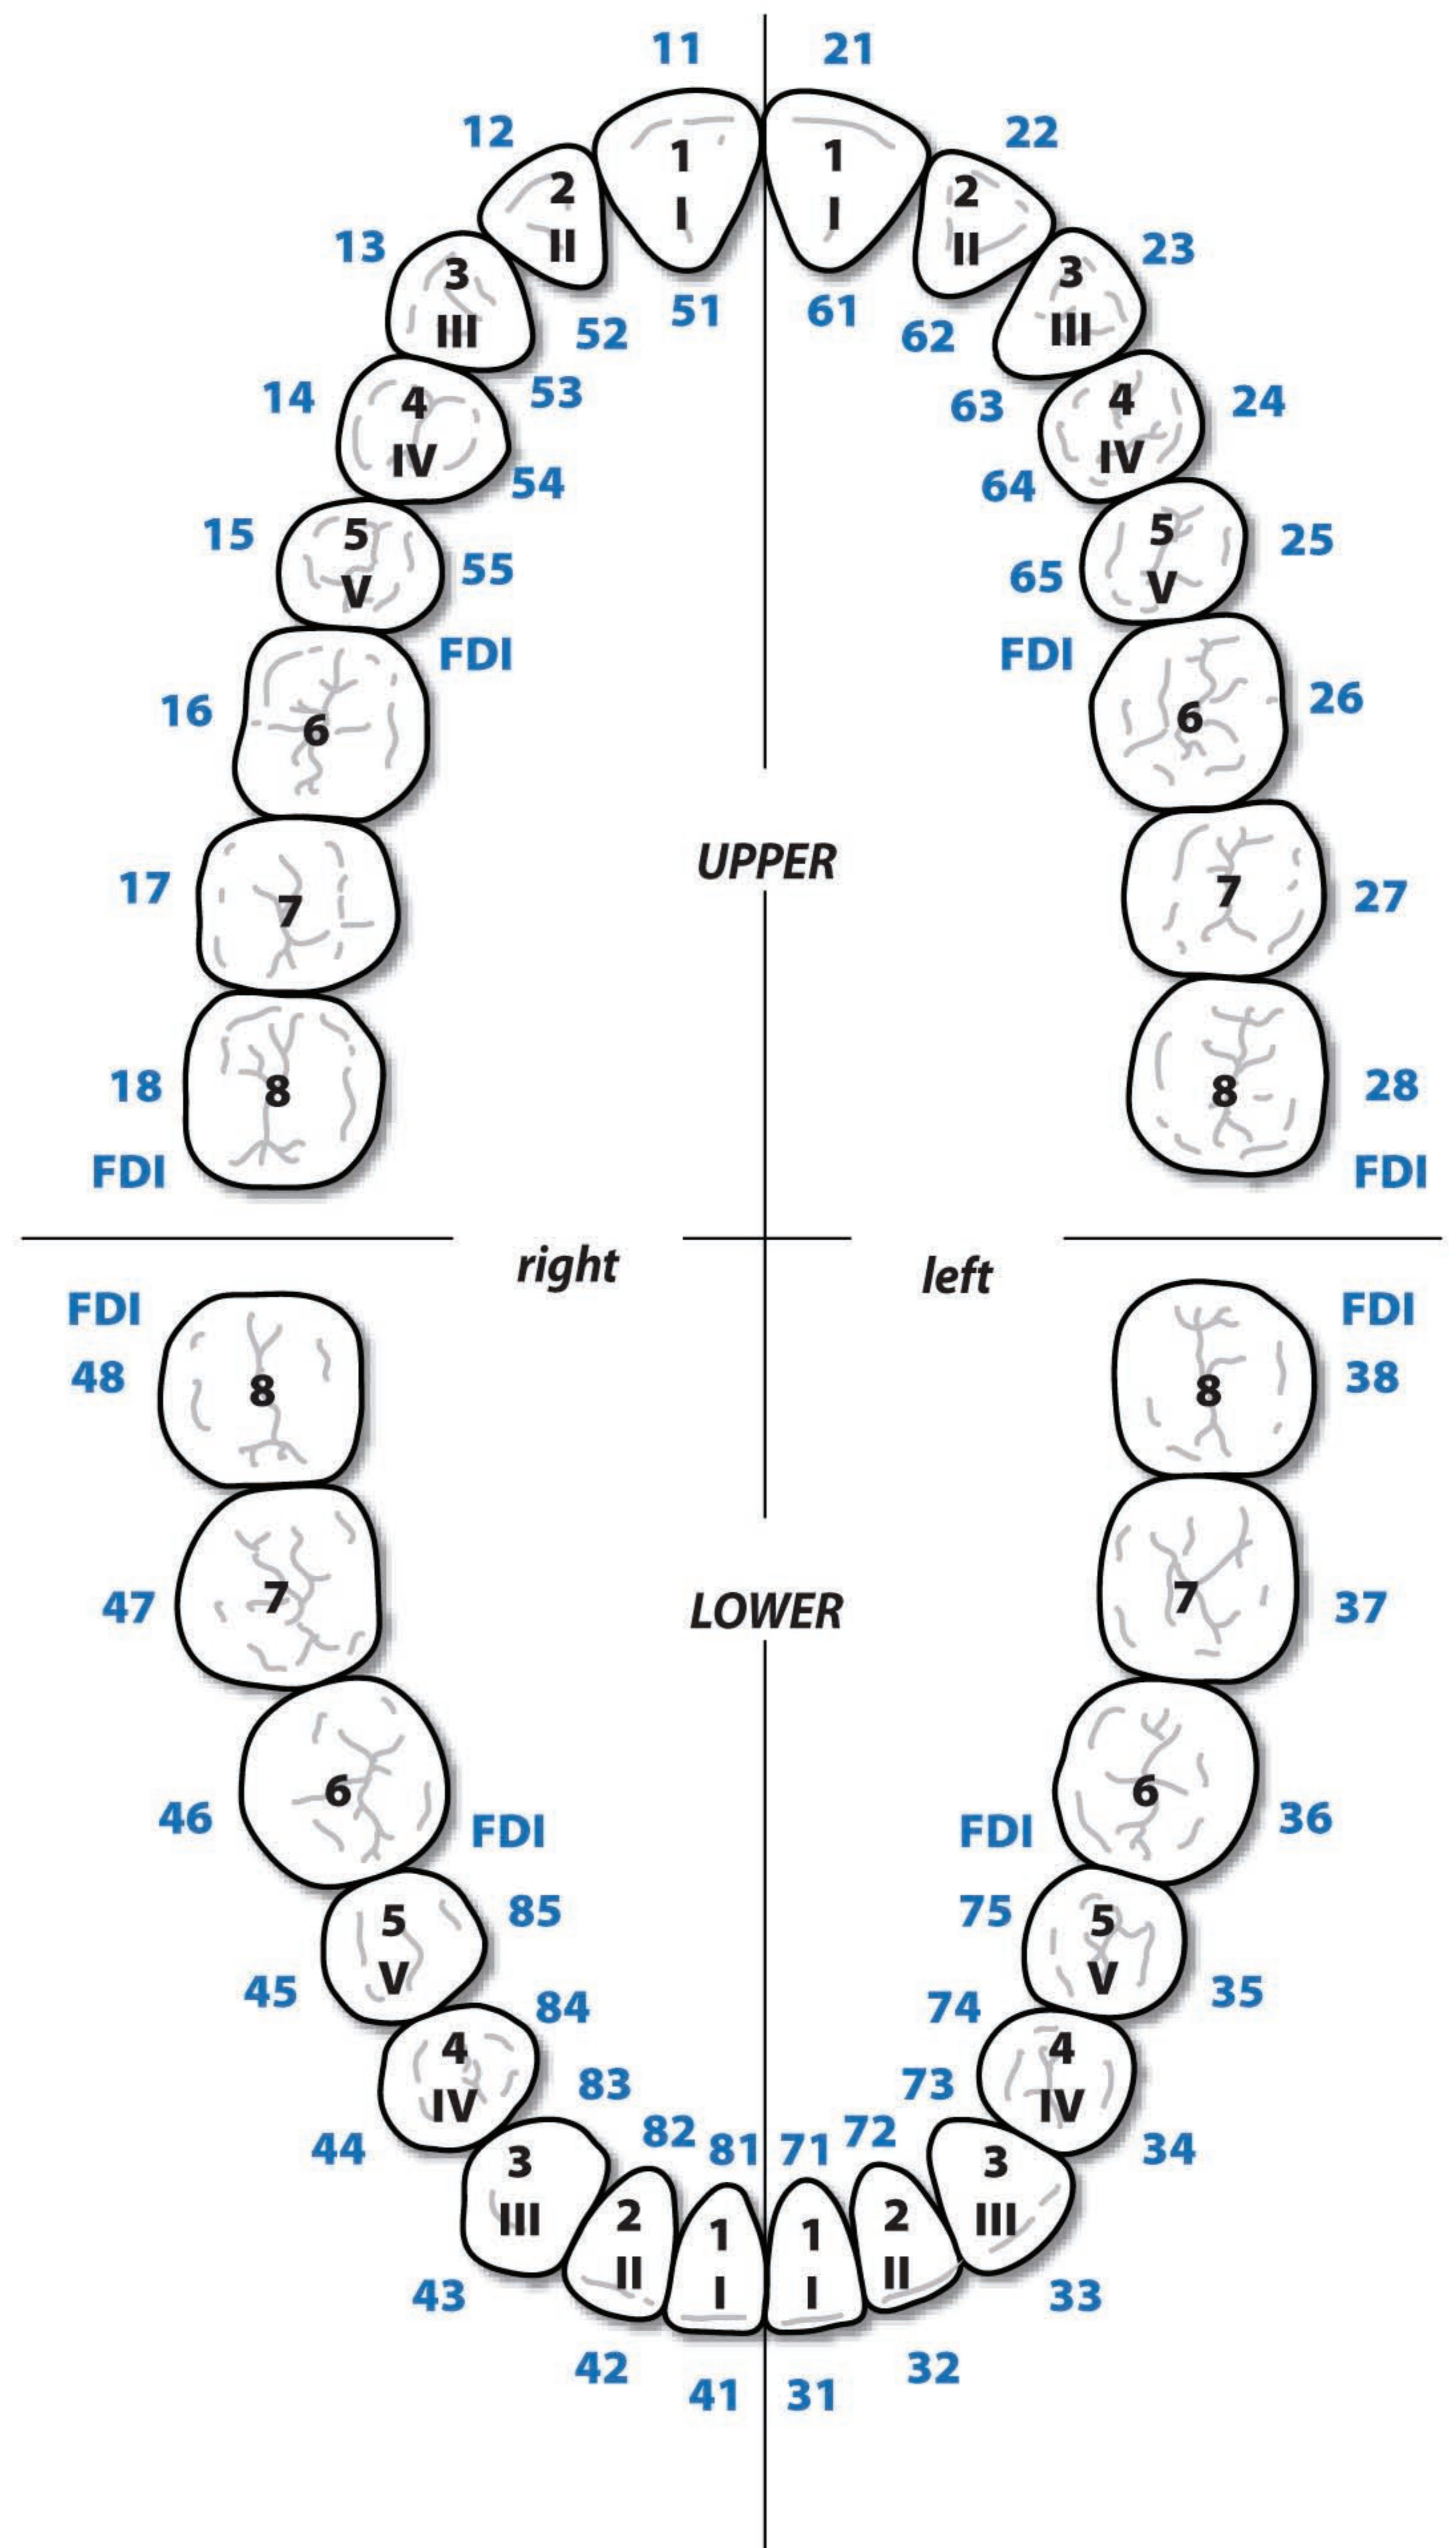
11 21
12 22
1 I 1 I
2 II 2 II
13 23
3 III 3 III
51 61
52 62
53 63
14 24
4 IV 4 IV
54 64
15 25
5 V 5 V
55 65
FDI FDI
16 26
6 6
UPPER
17 27
7 7
18 28
8 8
FDI FDI

right left

FDI FDI
48 38
8 8
47 37
7 7
LOWER
46 36
6 6
FDI FDI
85 75
5 V 5 V
45 35
84 74
4 IV 4 IV
83 73
44 34
82 81 71 72
3 III 3 III
2 II 2 II
1 I 1 I
43 33
42 32
41 31